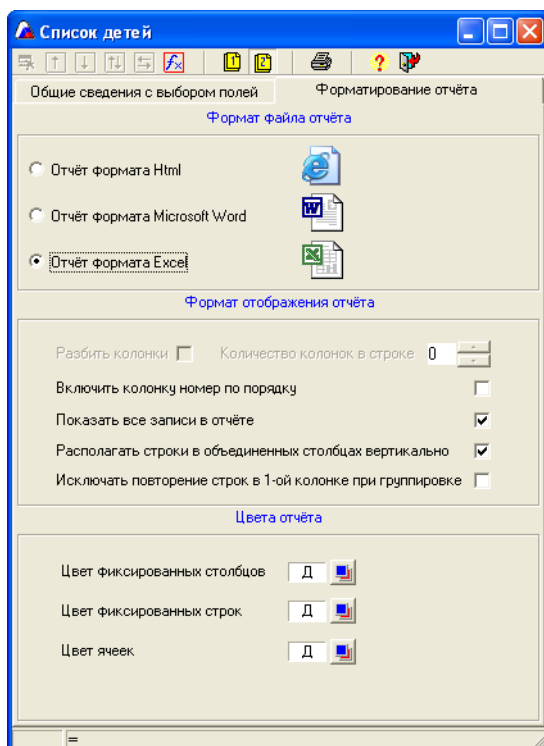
Список детей

Общие сведения с выбором полей
Форматирование отчёта

Формат файла отчёта

Отчёт формата Html

Отчёт формата Microsoft Word

Отчёт формата Excel

Формат отображения отчёта

Разбить колонки
Количество колонок в строке 0

Включить колонку номер по порядку

Показать все записи в отчёте

Располагать строки в объединенных столбцах вертикально

Исключать повторение строк в 1-ой колонке при группировке

Цвета отчёта

Цвет фиксированных столбцов Д

Цвет фиксированных строк Д

Цвет ячеек Д

=